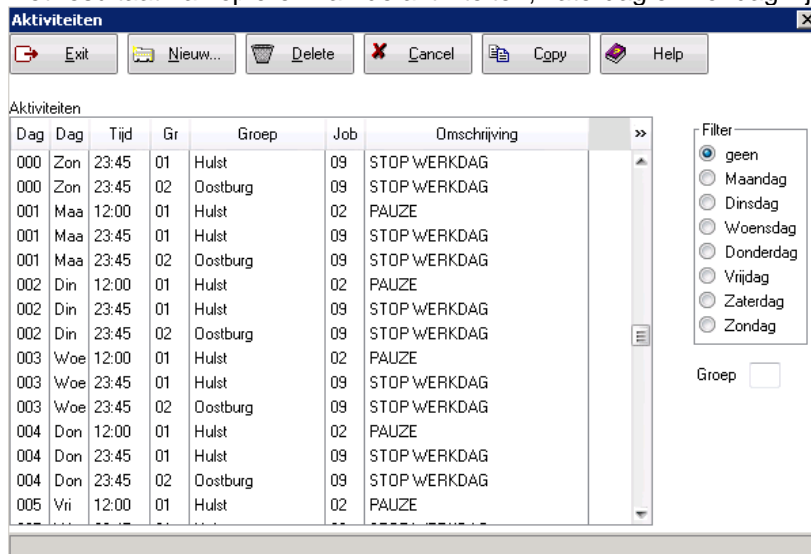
Aktiviteiten

Exit | Nieuw... | Delete | Cancel | Copy | Help

Aktiviteiten

| Dag | Dag | Tijd | Gr | Groep | Job | Omschrijving |
|---|---|---|---|---|---|---|
| 000 | Zon | 23:45 | 01 | Hulst | 09 | STOP WERKDAG |
| 000 | Zon | 23:45 | 02 | Oostburg | 09 | STOP WERKDAG |
| 001 | Maa | 12:00 | 01 | Hulst | 02 | PAUZE |
| 001 | Maa | 23:45 | 01 | Hulst | 09 | STOP WERKDAG |
| 001 | Maa | 23:45 | 02 | Oostburg | 09 | STOP WERKDAG |
| 002 | Din | 12:00 | 01 | Hulst | 02 | PAUZE |
| 002 | Din | 23:45 | 01 | Hulst | 09 | STOP WERKDAG |
| 002 | Din | 23:45 | 02 | Oostburg | 09 | STOP WERKDAG |
| 003 | Woe | 12:00 | 01 | Hulst | 02 | PAUZE |
| 003 | Woe | 23:45 | 01 | Hulst | 09 | STOP WERKDAG |
| 003 | Woe | 23:45 | 02 | Oostburg | 09 | STOP WERKDAG |
| 004 | Don | 12:00 | 01 | Hulst | 02 | PAUZE |
| 004 | Don | 23:45 | 01 | Hulst | 09 | STOP WERKDAG |
| 004 | Don | 23:45 | 02 | Oostburg | 09 | STOP WERKDAG |
| 005 | Vri | 12:00 | 01 | Hulst | 02 | PAUZE |

»

Filter
geen
Maandag
Dinsdag
Woensdag
Donderdag
Vrijdag
Zaterdag
Zondag

Groep